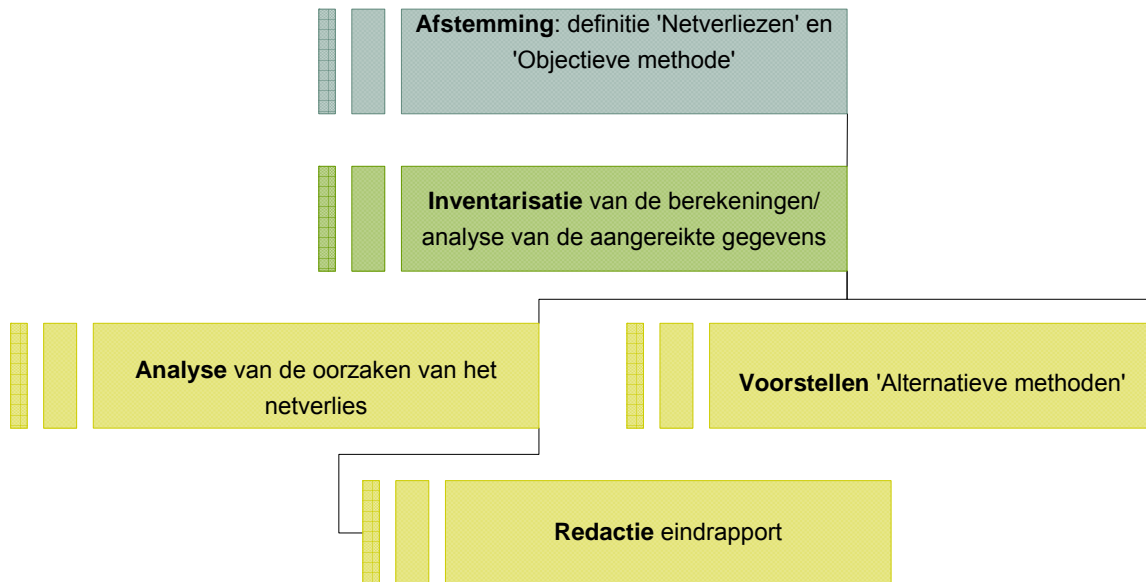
**Afstemming**: definitie 'Netverliezen' en 'Objectieve methode'

**Inventarisatie** van de berekeningen/ analyse van de aangereikte gegevens

**Analyse** van de oorzaken van het netverlies

**Voorstellen** 'Alternatieve methoden'

**Redactie** eindrapport